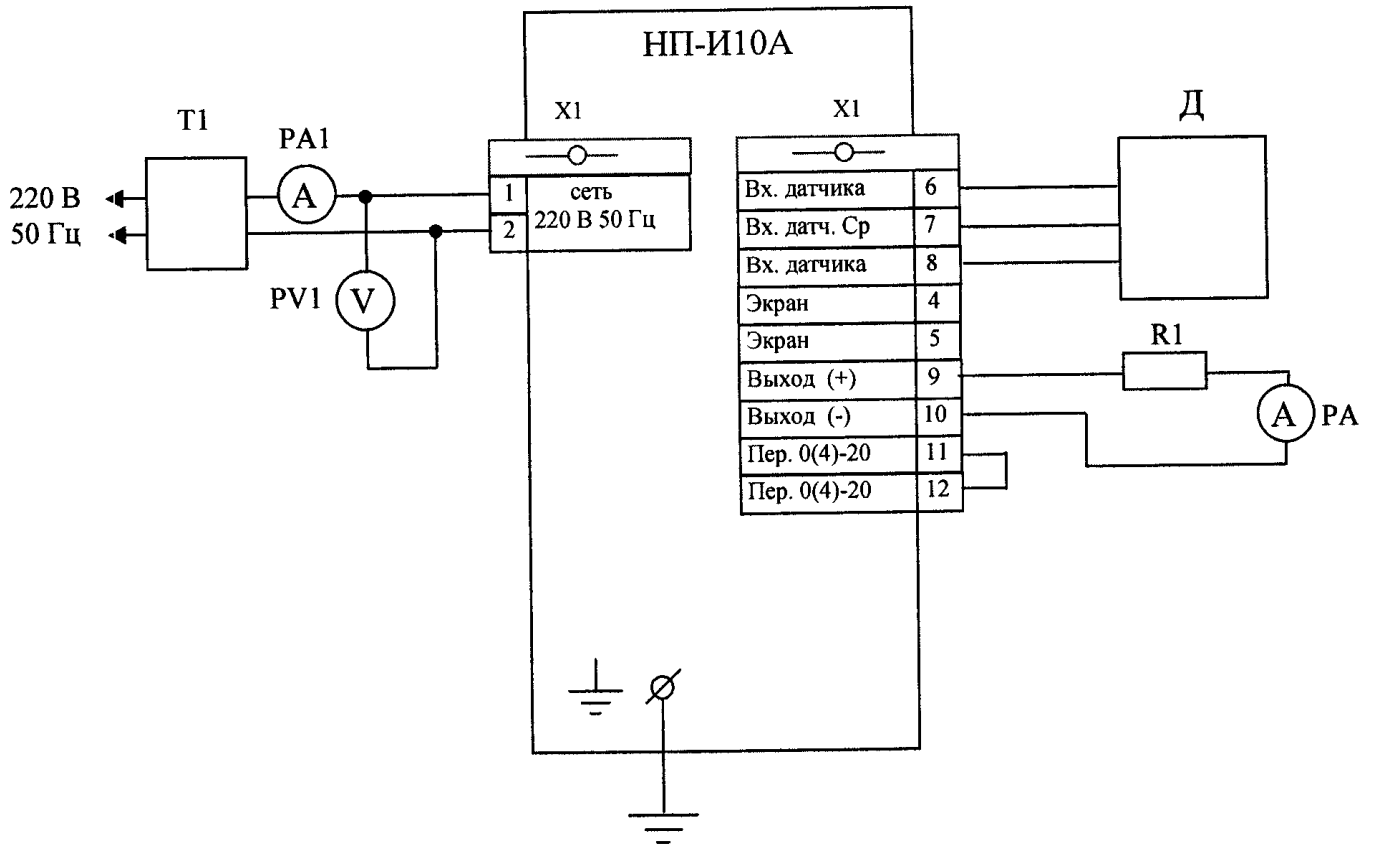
НП-И10А

X1

X1

Т1

PA1

Д

220 В
50 Гц

A

| 1 | сеть 220 В 50 Гц |
|---|---|
| 2 | |

PV1

V

| Вх. датчика | 6 |
|---|---|
| Вх. датч. Ср | 7 |
| Вх. датчика | 8 |
| Экран | 4 |
| Экран | 5 |
| Выход (+) | 9 |
| Выход (-) | 10 |
| Пер. 0(4)-20 | 11 |
| Пер. 0(4)-20 | 12 |

R1

A

PA